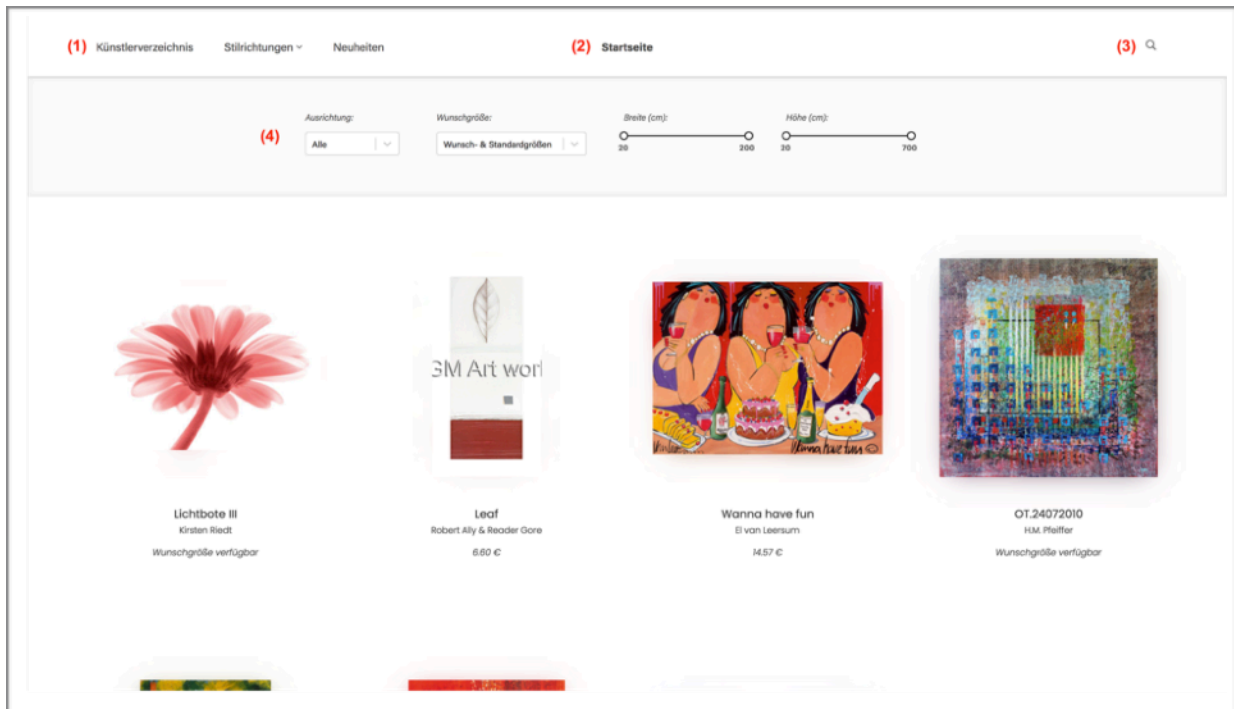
(1) Künstlerverzeichnis Stilrichtungen Neuheiten (2) Startseite (3)

(4) Ausrichtung: Alle

Wunschgröße: Wunsch- & Standardgrößen

Breite (cm): 20 200

Höhe (cm): 20 700

GM Art worl

Wanna have fun

Lichtbote III
Kirsten Riedt
Wunschgröße verfügbar

Leaf
Robert Ally & Reader Gore
6.60 €

Wanna have fun
El van Leersum
14.57 €

OT.24072010
H.M. Pfeiffer
Wunschgröße verfügbar